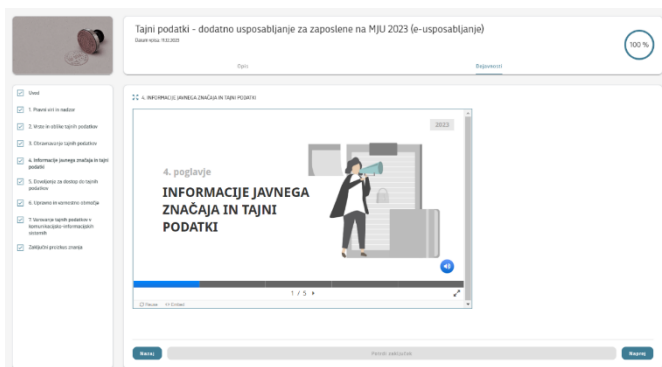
Tajni podatki - dodatno usposabljanje za zaposlene na MJU 2023 (e-usposabljanje)

Datum izdaje: 9.3.2023

100 %

Opis

Dejavnosti

Uvod

1. Pravni viri in nadzor

2. Vrste in stopnje tajnih podatkov

3. Označevanje tajnih podatkov

4. Informacije javnega značaja in tajni podatki

5. Dovoljenje za dostop do tajnih podatkov

6. Uporaba in varovanje območja

7. Varovanje tajnih podatkov v komunikacijsko-informacijskih sistemih

Zaključni preizkus znanja

4. INFORMACIJE JAVNEGA ZNAČAJA IN TAJNI PODATKI

2023

4. poglavje

INFORMACIJE JAVNEGA ZNAČAJA IN TAJNI PODATKI

1 / 5

Nazaj

Naprej